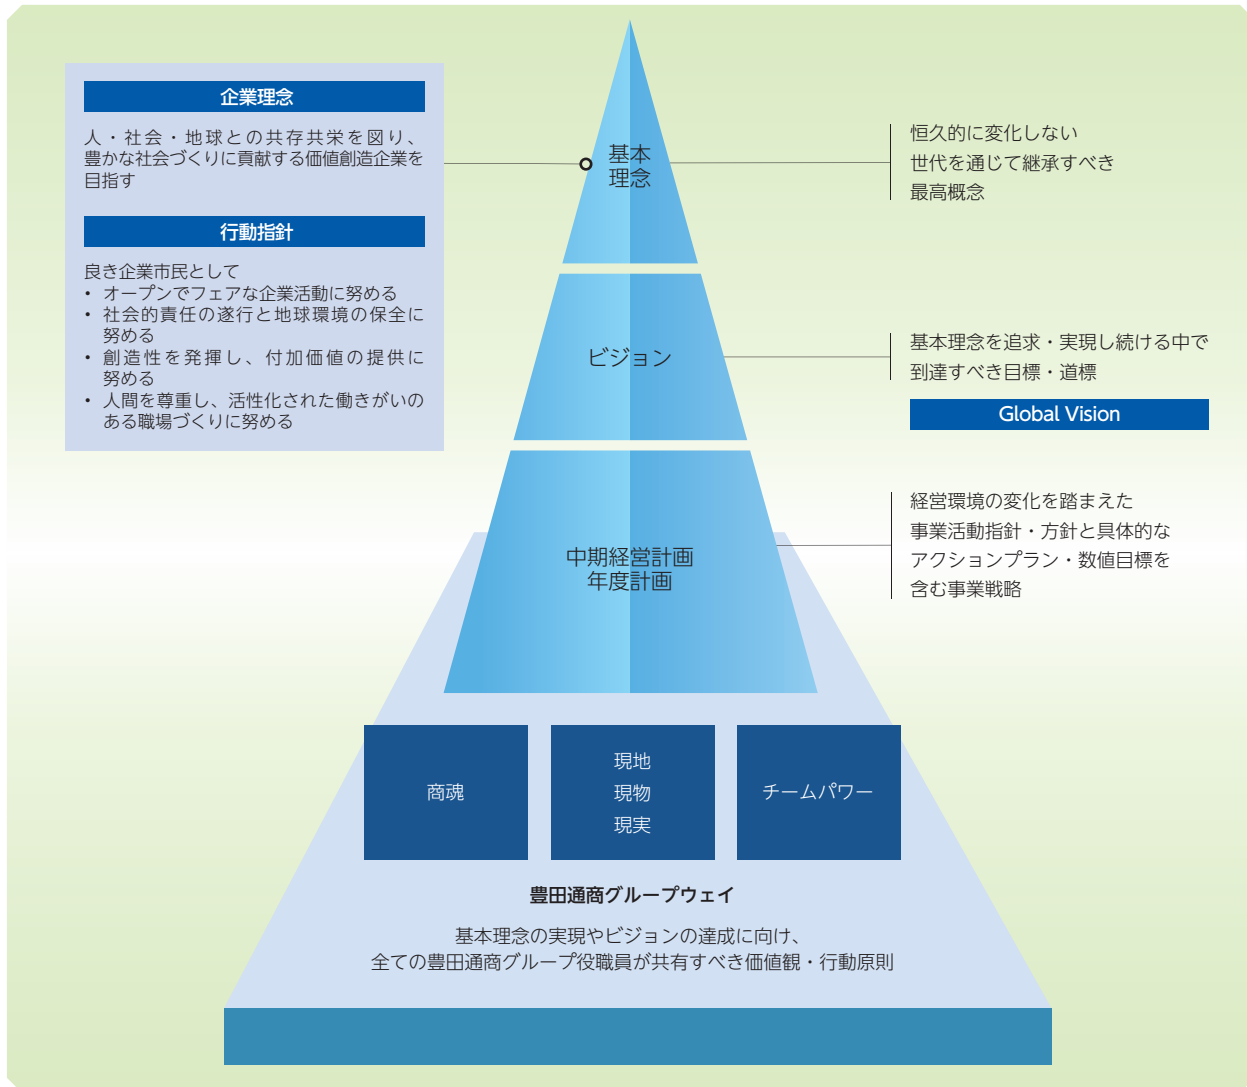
企業理念

人・社会・地球との共存共栄を図り、豊かな社会づくりに貢献する価値創造企業を目指す

行動指針

良き企業市民として
• オープンでフェアな企業活動に努める
• 社会的責任の遂行と地球環境の保全に努める
• 創造性を発揮し、付加価値の提供に努める
• 人間を尊重し、活性化された働きがいのある職場づくりに努める

基本理念

恒久的に変化しない
世代を通じて継承すべき
最高概念

ビジョン

基本理念を追求・実現し続ける中で
到達すべき目標・道標

Global Vision

中期経営計画
年度計画

経営環境の変化を踏まえた
事業活動指針・方針と具体的な
アクションプラン・数値目標を
含む事業戦略

商魂

現地
現物
現実

チームパワー

豊田通商グループウェイ

基本理念の実現やビジョンの達成に向け、
全ての豊田通商グループ役職員が共有すべき価値観・行動原則